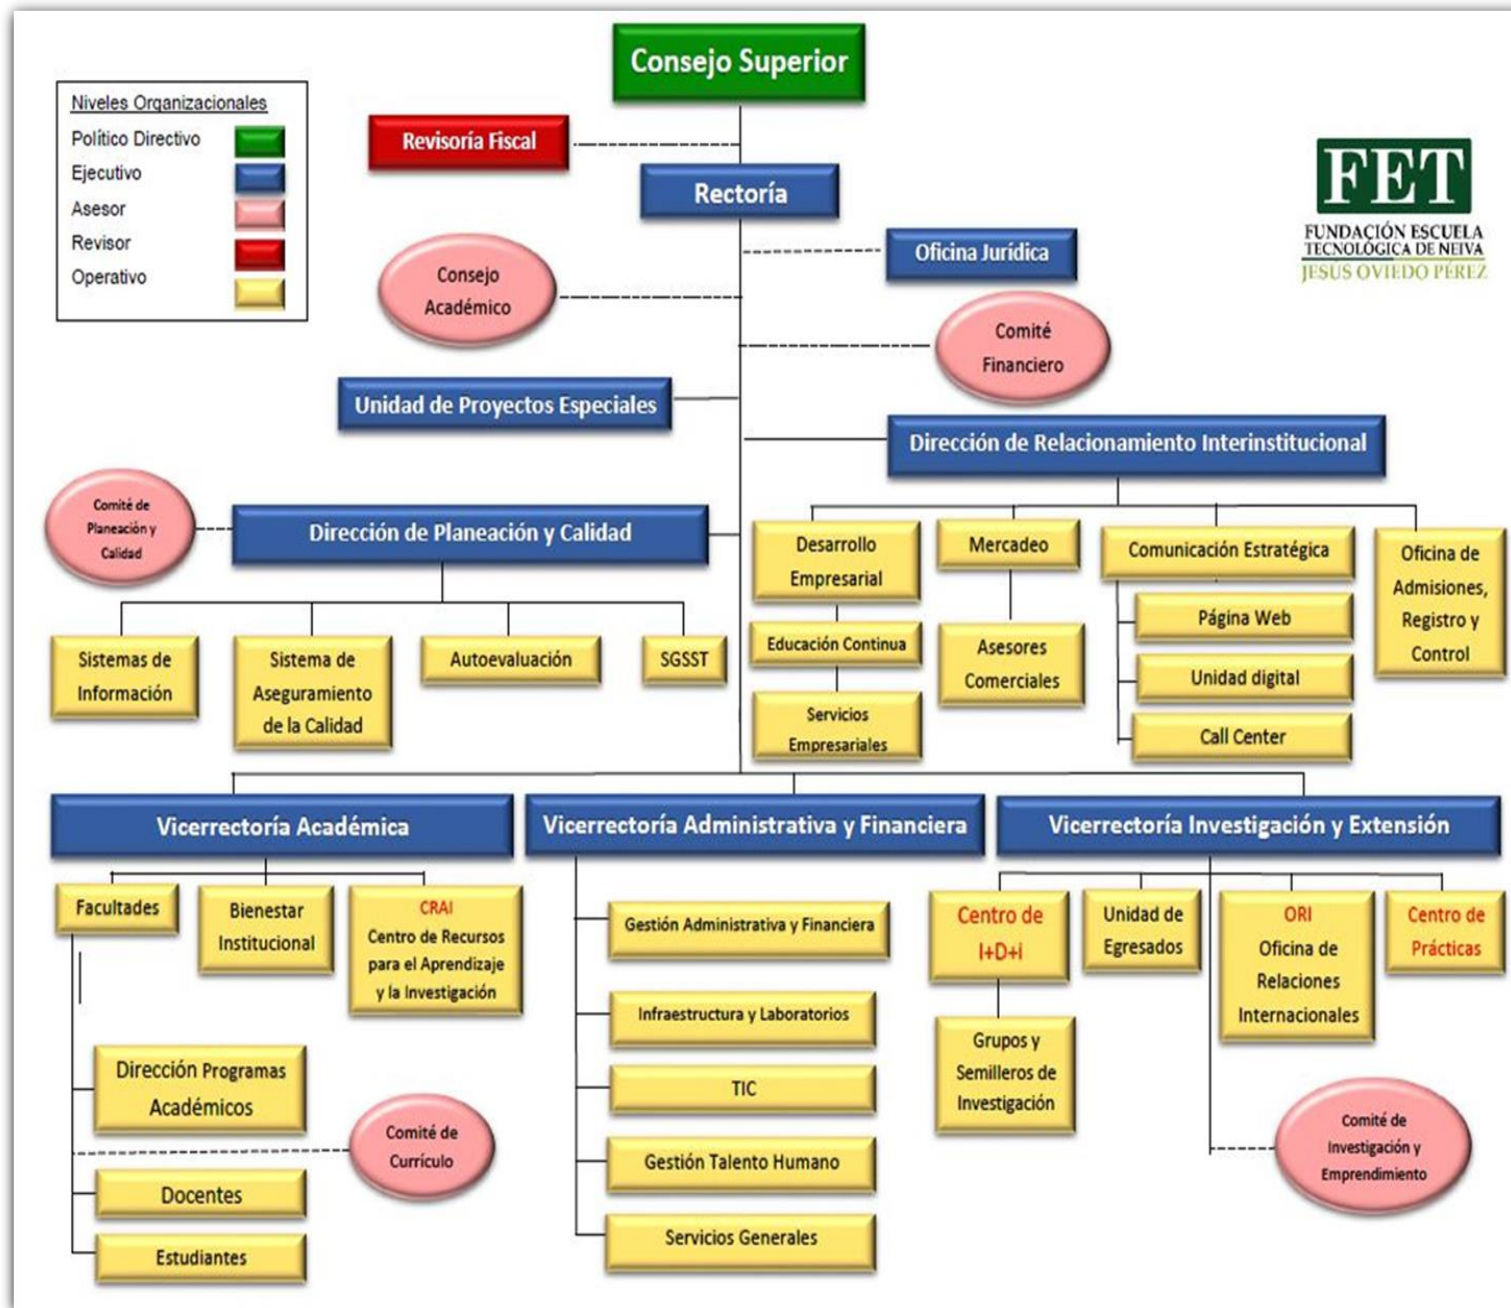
Niveles Organizacionales
Político Directivo
Ejecutivo
Asesor
Revisor
Operativo

Consejo Superior
Revisoría Fiscal
Rectoría
Oficina Jurídica
Consejo Académico
Comité Financiero
Unidad de Proyectos Especiales
Dirección de Relacionamiento Interinstitucional

FET
FUNDACIÓN ESCUELA TECNOLÓGICA DE NEIVA
JESÚS OVIEDO PÉREZ

Comité de Planeación y Calidad
Dirección de Planeación y Calidad
Sistemas de Información
Sistema de Aseguramiento de la Calidad
Autoevaluación
SGSST

Desarrollo Empresarial
Educación Continua
Servicios Empresariales
Mercadeo
Asesores Comerciales
Comunicación Estratégica
Página Web
Unidad digital
Call Center
Oficina de Admisiones, Registro y Control

Vicerrectoría Académica
Facultades
Bienestar Institucional
CRAI
Centro de Recursos para el Aprendizaje y la Investigación
Dirección Programas Académicos
Comité de Currículo
Docentes
Estudiantes

Vicerrectoría Administrativa y Financiera
Gestión Administrativa y Financiera
Infraestructura y Laboratorios
TIC
Gestión Talento Humano
Servicios Generales

Vicerrectoría Investigación y Extensión
Centro de I+D+i
Grupos y Semilleros de Investigación
Unidad de Egresados
ORI
Oficina de Relaciones Internacionales
Centro de Prácticas
Comité de Investigación y Emprendimiento